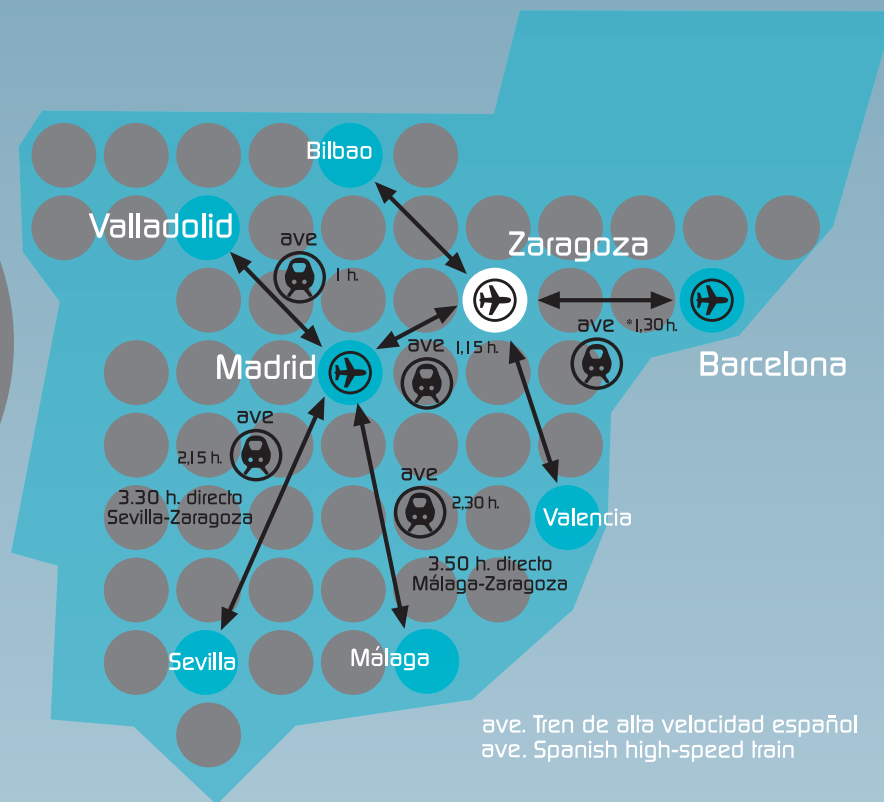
Bilbao

Valladolid

ave

1 h.

Zaragoza

ave

*1,30 h.

Barcelona

Madrid

ave

1,15 h.

ave

2,15 h.

3.30 h. directo Sevilla-Zaragoza

ave

2,30 h.

Valencia

3.50 h. directo Málaga-Zaragoza

Sevilla

Málaga

ave. Tren de alta velocidad español
ave. Spanish high-speed train